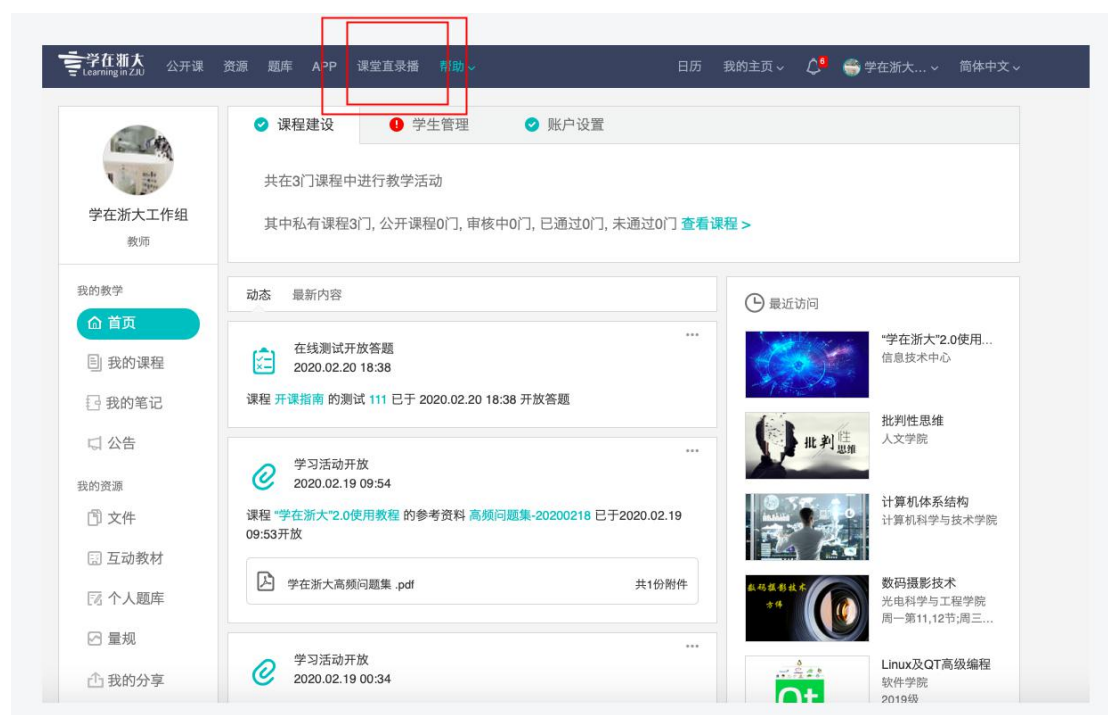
学在浙大 Learning in ZJU 公开课 资源 题库 APP 课堂直录播 帮助 日历 我的主页 6 学在浙大... 简体中文

学在浙大工作组
教师

课程建设 学生管理 账户设置

共在3门课程中进行教学活动

其中私有课程3门, 公开课程0门, 审核中0门, 已通过0门, 未通过0门 查看课程 >

我的教学
首页
我的课程
我的笔记
公告
我的资源
文件
互动教材
个人题库
量规
我的分享

动态 最新内容

在线测试开放答题
2020.02.20 18:38
课程 开课指南 的测试 111 已于 2020.02.20 18:38 开放答题

学习活动开放
2020.02.19 09:54
课程 "学在浙大"2.0使用教程 的参考资料 高频问题集-20200218 已于2020.02.19 09:53开放

学在浙大高频问题集 .pdf 共1份附件

学习活动开放
2020.02.19 00:34

最近访问
"学在浙大"2.0使用...
信息技术中心
批判性思维
人文学院
计算机体系结构
计算机科学与技术学院
数码摄影技术
光电科学与工程学院
周一第11,12节;周三...
Linux及QT高级编程
软件学院
2019级